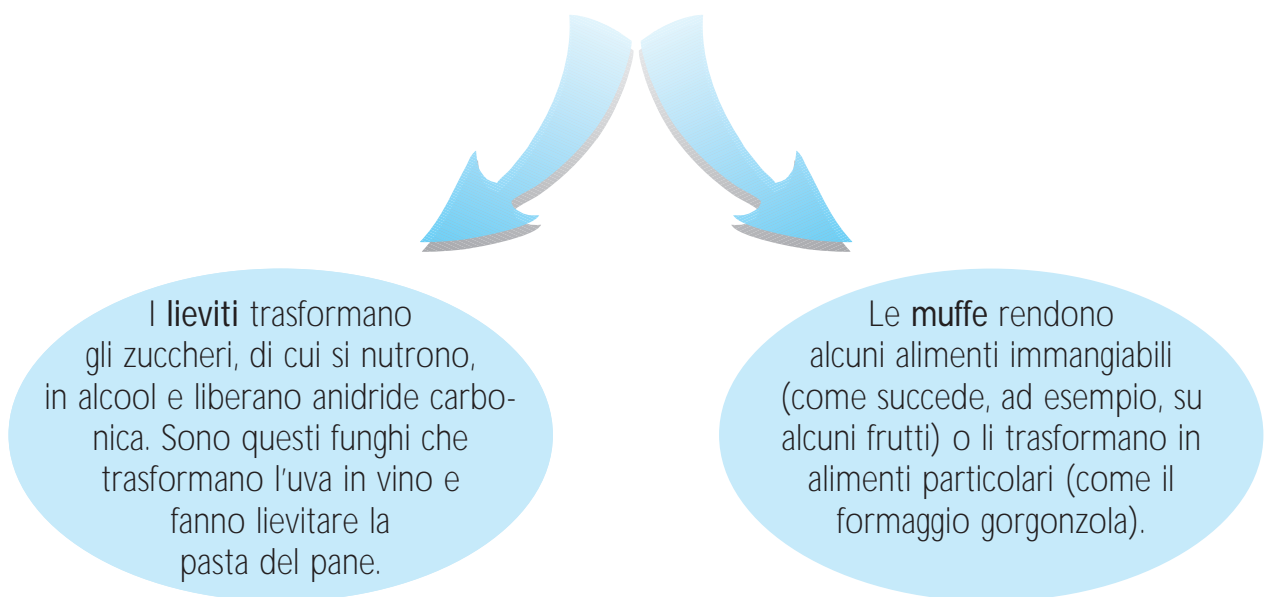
I lieviti trasformano gli zuccheri, di cui si nutrono, in alcool e liberano anidride carbonica. Sono questi funghi che trasformano l'uva in vino e fanno lievitare la pasta del pane.

Le muffe rendono alcuni alimenti immangiabili (come succede, ad esempio, su alcuni frutti) o li trasformano in alimenti particolari (come il formaggio gorgonzola).